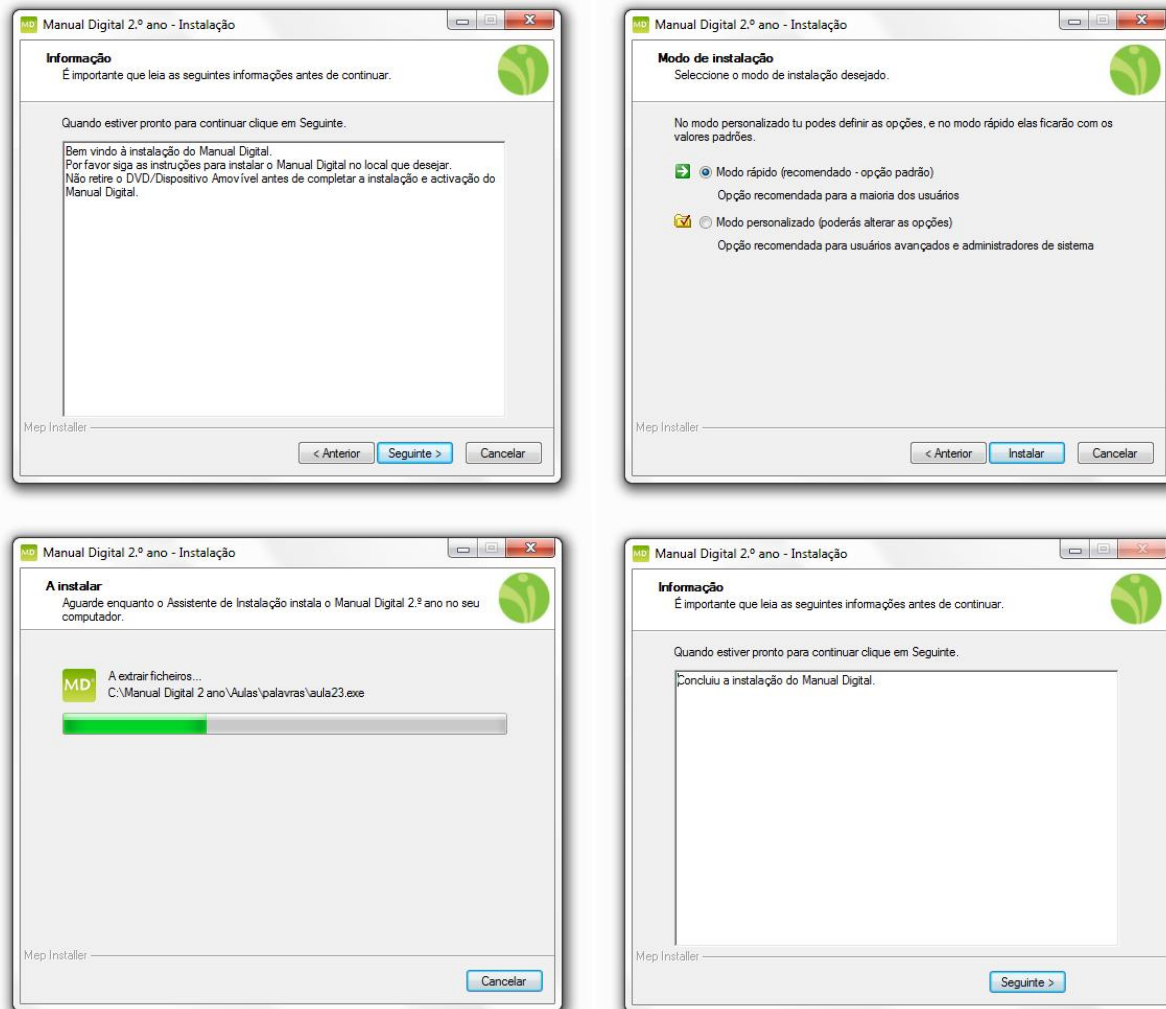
MD Manual Digital 2.º ano - Instalação

Informação
É importante que leia as seguintes informações antes de continuar.

Quando estiver pronto para continuar clique em Seguinte.

Bem vindo à instalação do Manual Digital.
Por favor siga as instruções para instalar o Manual Digital no local que desejar.
Não retire o DVD/Dispositivo Amovível antes de completar a instalação e activação do Manual Digital.

Mep Installer

< Anterior | Seguinte > | Cancelar

MD Manual Digital 2.º ano - Instalação

Modo de instalação
Seleccione o modo de instalação desejado.

No modo personalizado tu podes definir as opções, e no modo rápido elas ficarão com os valores padrões.

Modo rápido (recomendado - opção padrão)
Opção recomendada para a maioria dos usuários

Modo personalizado (poderás alterar as opções)
Opção recomendada para usuários avançados e administradores de sistema

Mep Installer

< Anterior | Instalar | Cancelar

MD Manual Digital 2.º ano - Instalação

A instalar
Aguarde enquanto o Assistente de Instalação instala o Manual Digital 2.º ano no seu computador.

MD

A extrair ficheiros...
C:\Manual Digital 2 ano\Aulas\palavras\aula23.exe

Mep Installer

Cancelar

MD Manual Digital 2.º ano - Instalação

Informação
É importante que leia as seguintes informações antes de continuar.

Quando estiver pronto para continuar clique em Seguinte.

Concluiu a instalação do Manual Digital.

Mep Installer

Seguinte >